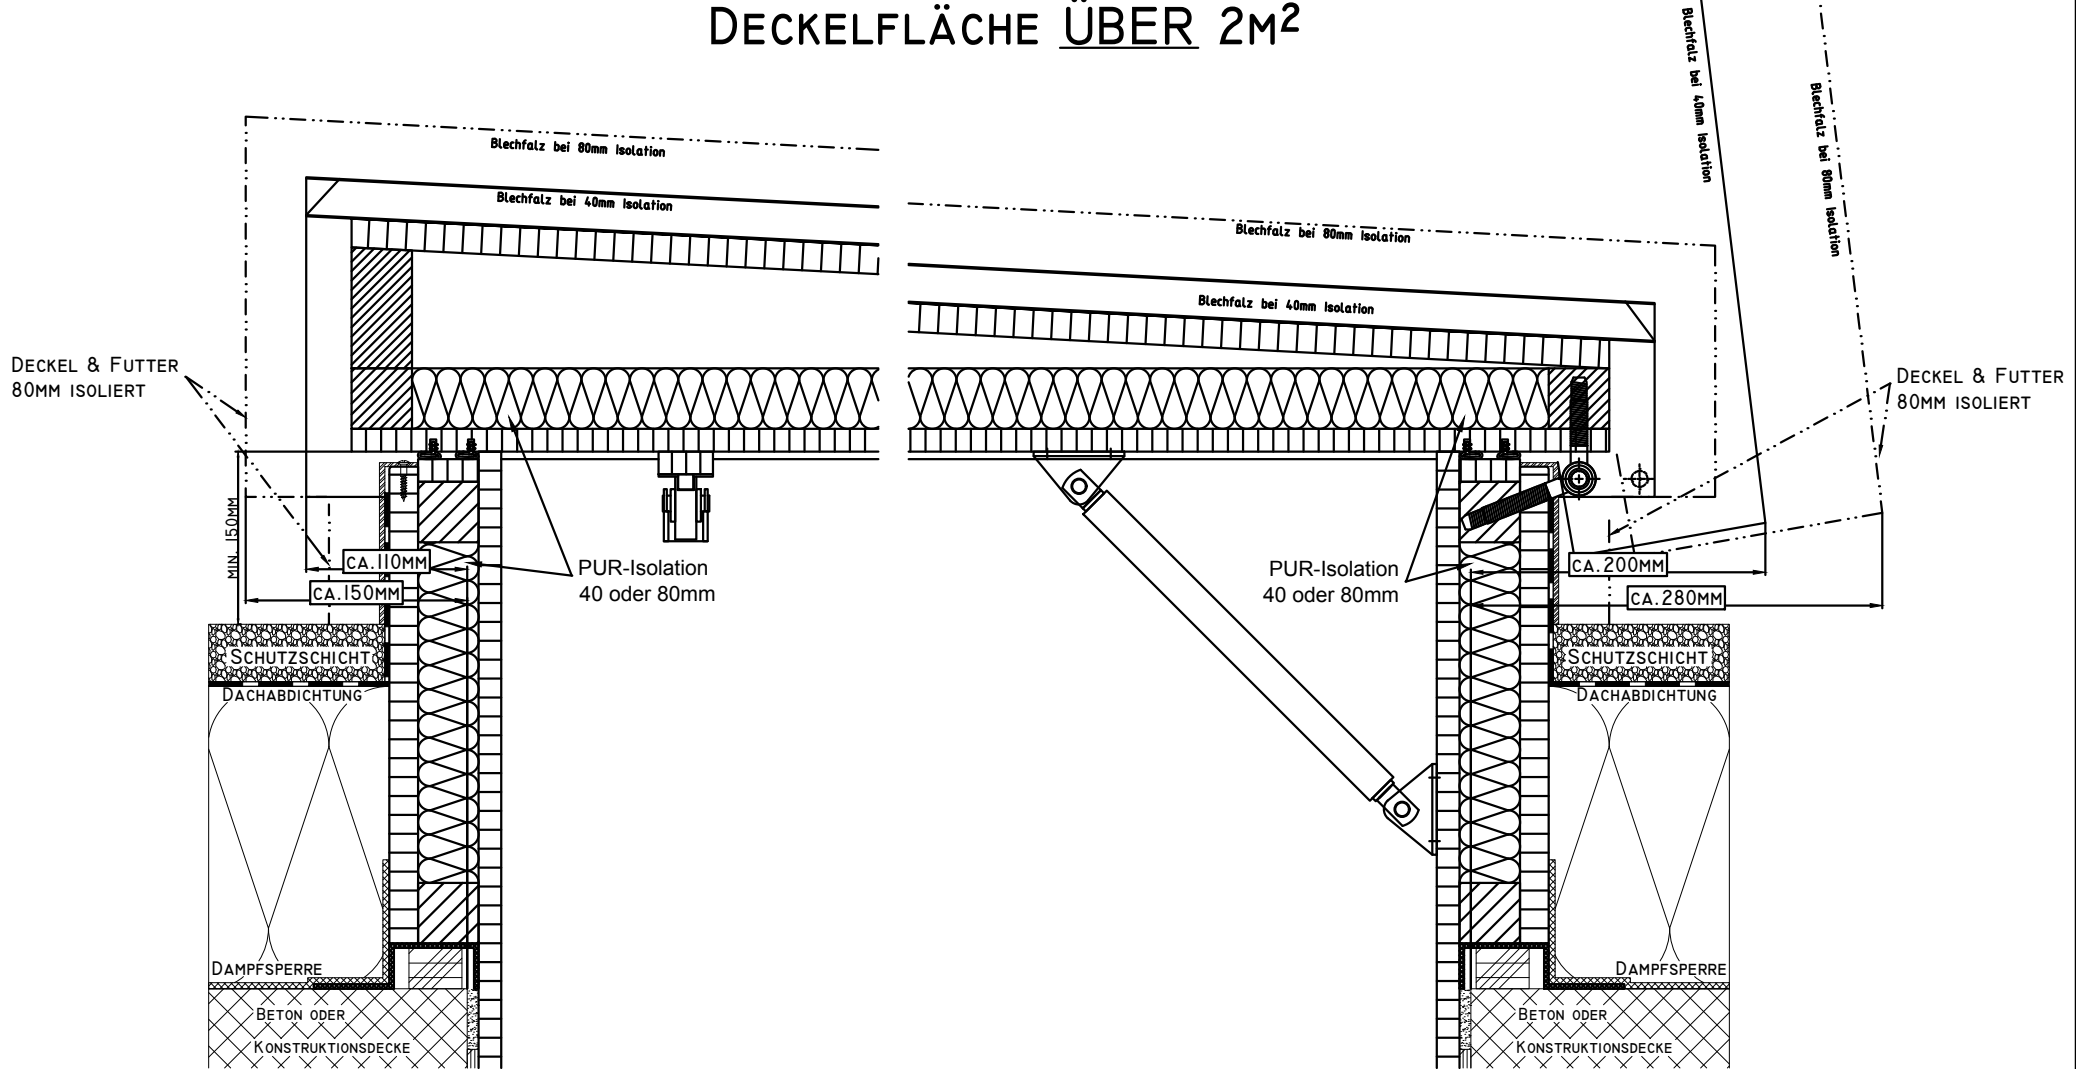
DECKELFLÄCHE ÜBER 2M²

Blechfalz bei 40mm Isolation

Blechfalz bei 80mm Isolation

Blechfalz bei 80mm Isolation

Blechfalz bei 40mm Isolation

Blechfalz bei 80mm Isolation

Blechfalz bei 40mm Isolation

DECKEL & FUTTER
80MM ISOLIERT

DECKEL & FUTTER
80MM ISOLIERT

MIN. 150MM

CA.110MM

CA.150MM

PUR-Isolation
40 oder 80mm

PUR-Isolation
40 oder 80mm

CA.200MM

CA.280MM

SCHUTZSCHICHT

DACHABDICHTUNG

SCHUTZSCHICHT

DACHABDICHTUNG

DAMPFSPERRE

DAMPFSPERRE

BETON ODER
KONSTRUKTIONSDECKE

BETON ODER
KONSTRUKTIONSDECKE